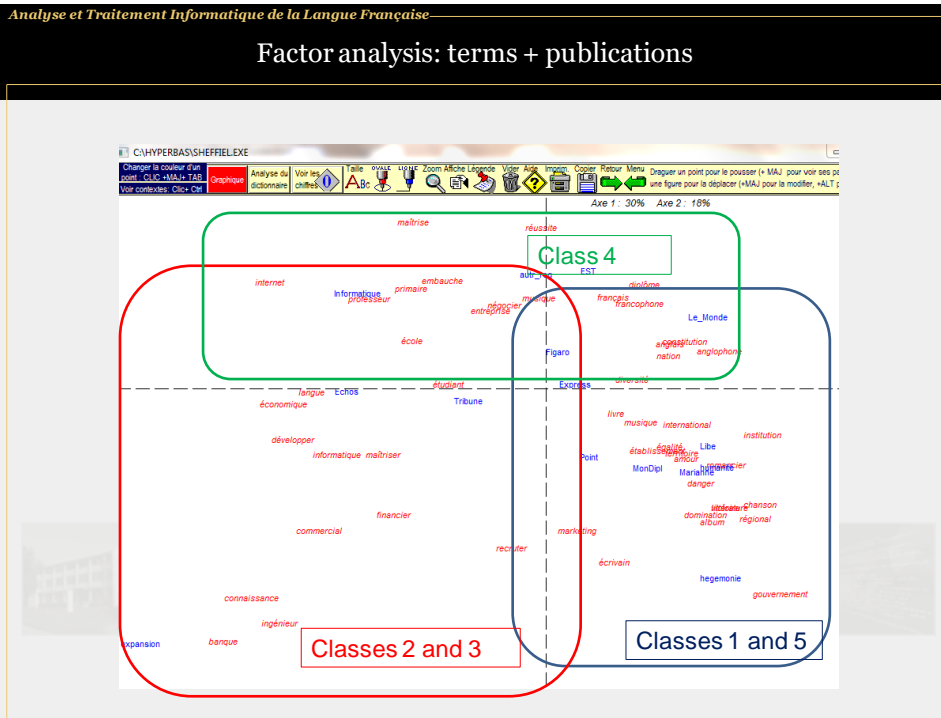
Analyse et Traitement Informatique de la Langue Française

Factor analysis: terms + publications

C:\HYPERBAS\SHEFFIEL.EXE

Changer la couleur d'un point CLIC +MAJ+ TAB Voir contextes: Clic+ Ctrl
Graphique
Analyse du dictionnaire
Voir les chiffres
Taille
OVALE
LIGNE
Zoom
Affiche
Légende
Vider
Aide
Imprim
Copier
Retour
Menu
Draguer un point pour le pousser (+ MAJ pour voir ses pa une figure pour la déplacer (+MAJ pour la modifier, +ALT p

Axe 1 : 30% Axe 2 : 18%

Class 4

maîtrise
réussite
autr_rég
EST
internet
Informatique
professeur
primaire
embauche
négocier
entreprise
musique
diplôme
français
francophone
Le_Monde
école
Figaro
anglais
constitution
nation
anglophone
étudiant
Express
diversité
langue
Echos
Tribune
économique
livre
musique
international
institution
développer
égalité
établissement
territoire
Libe
informatique
maîtriser
Point
MonDipl
Marianne
hégémonie
danger
financier
littérature
chanson
domination
amour
album
régional
commercial
marketing
recruter
écrivain
hegemonie
gouvernement
connaissance
ingénieur
Expansion
banque

Classes 2 and 3

Classes 1 and 5